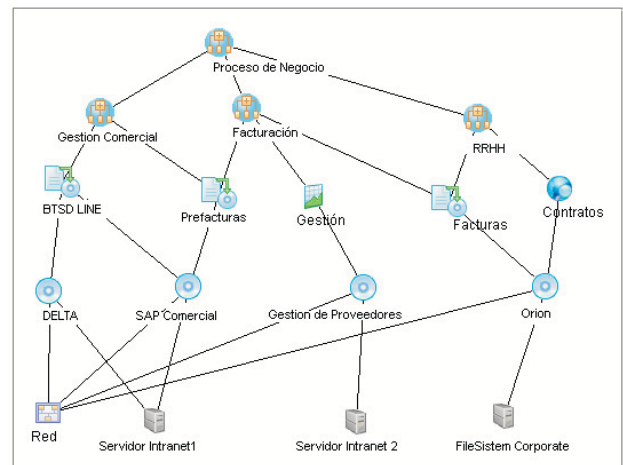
Proceso de Negocio

Gestion Comercial

Facturación

RRHH

BTSD LINE

Prefacturas

Gestión

Facturas

Contratos

DELTA

SAP Comercial

Gestion de Proveedores

Orion

Red

Servidor Intranet1

Servidor Intranet 2

FileSistem Corporate